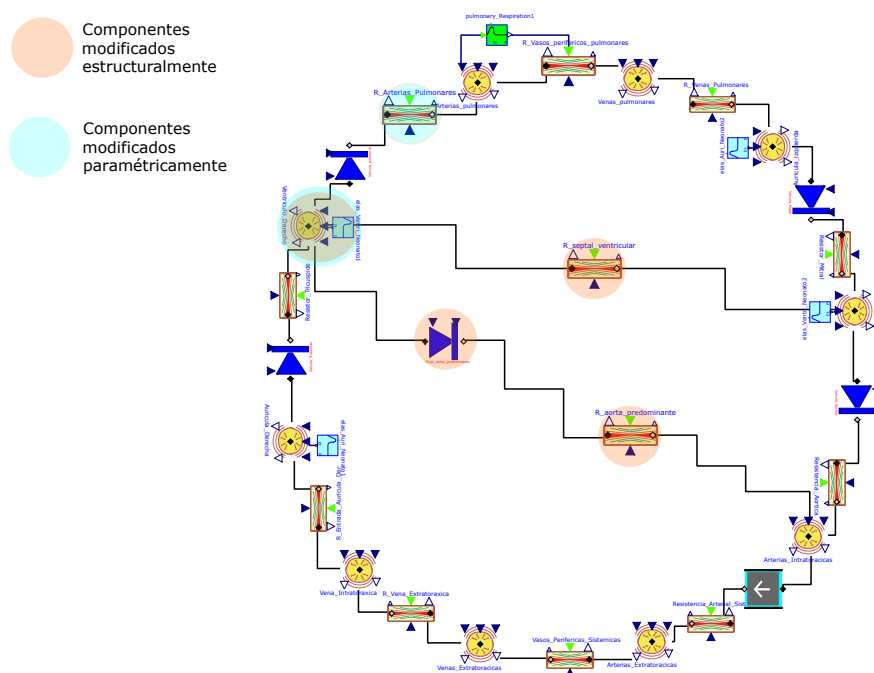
Componentes modificados estructuralmente

Componentes modificados paramétricamente

pulmonary_Respiration1
R_Vasos_perifericos_pulmonares
R_Arterias_Pulmonares
Arterias_pulmonares
Venas_pulmonares
R_Venas_Pulmonares
elas_Auri_Neonato2
Auricula_Izquierda
Ventriculo_Derecho
elas_Ventr_Neonato1
R_septal_ventricular
Resistor_Mitral
elas_Ventr_Neonato2
Resistor_Tricuspide
R_aorta_predominante
Auricula_Derecha
elas_Auri_Neonato1
Resistencia_Aortica
R_Entrada_Auricula_Der
Arterias_Intratoracicas
Vena_Intratoraxica
R_Vena_Extratoraxica
Resistencia_Arterial_Sist
Vasos_Perifericos_Sistemicas
Venas_Extratoracicas
Arterias_Extratoracicas